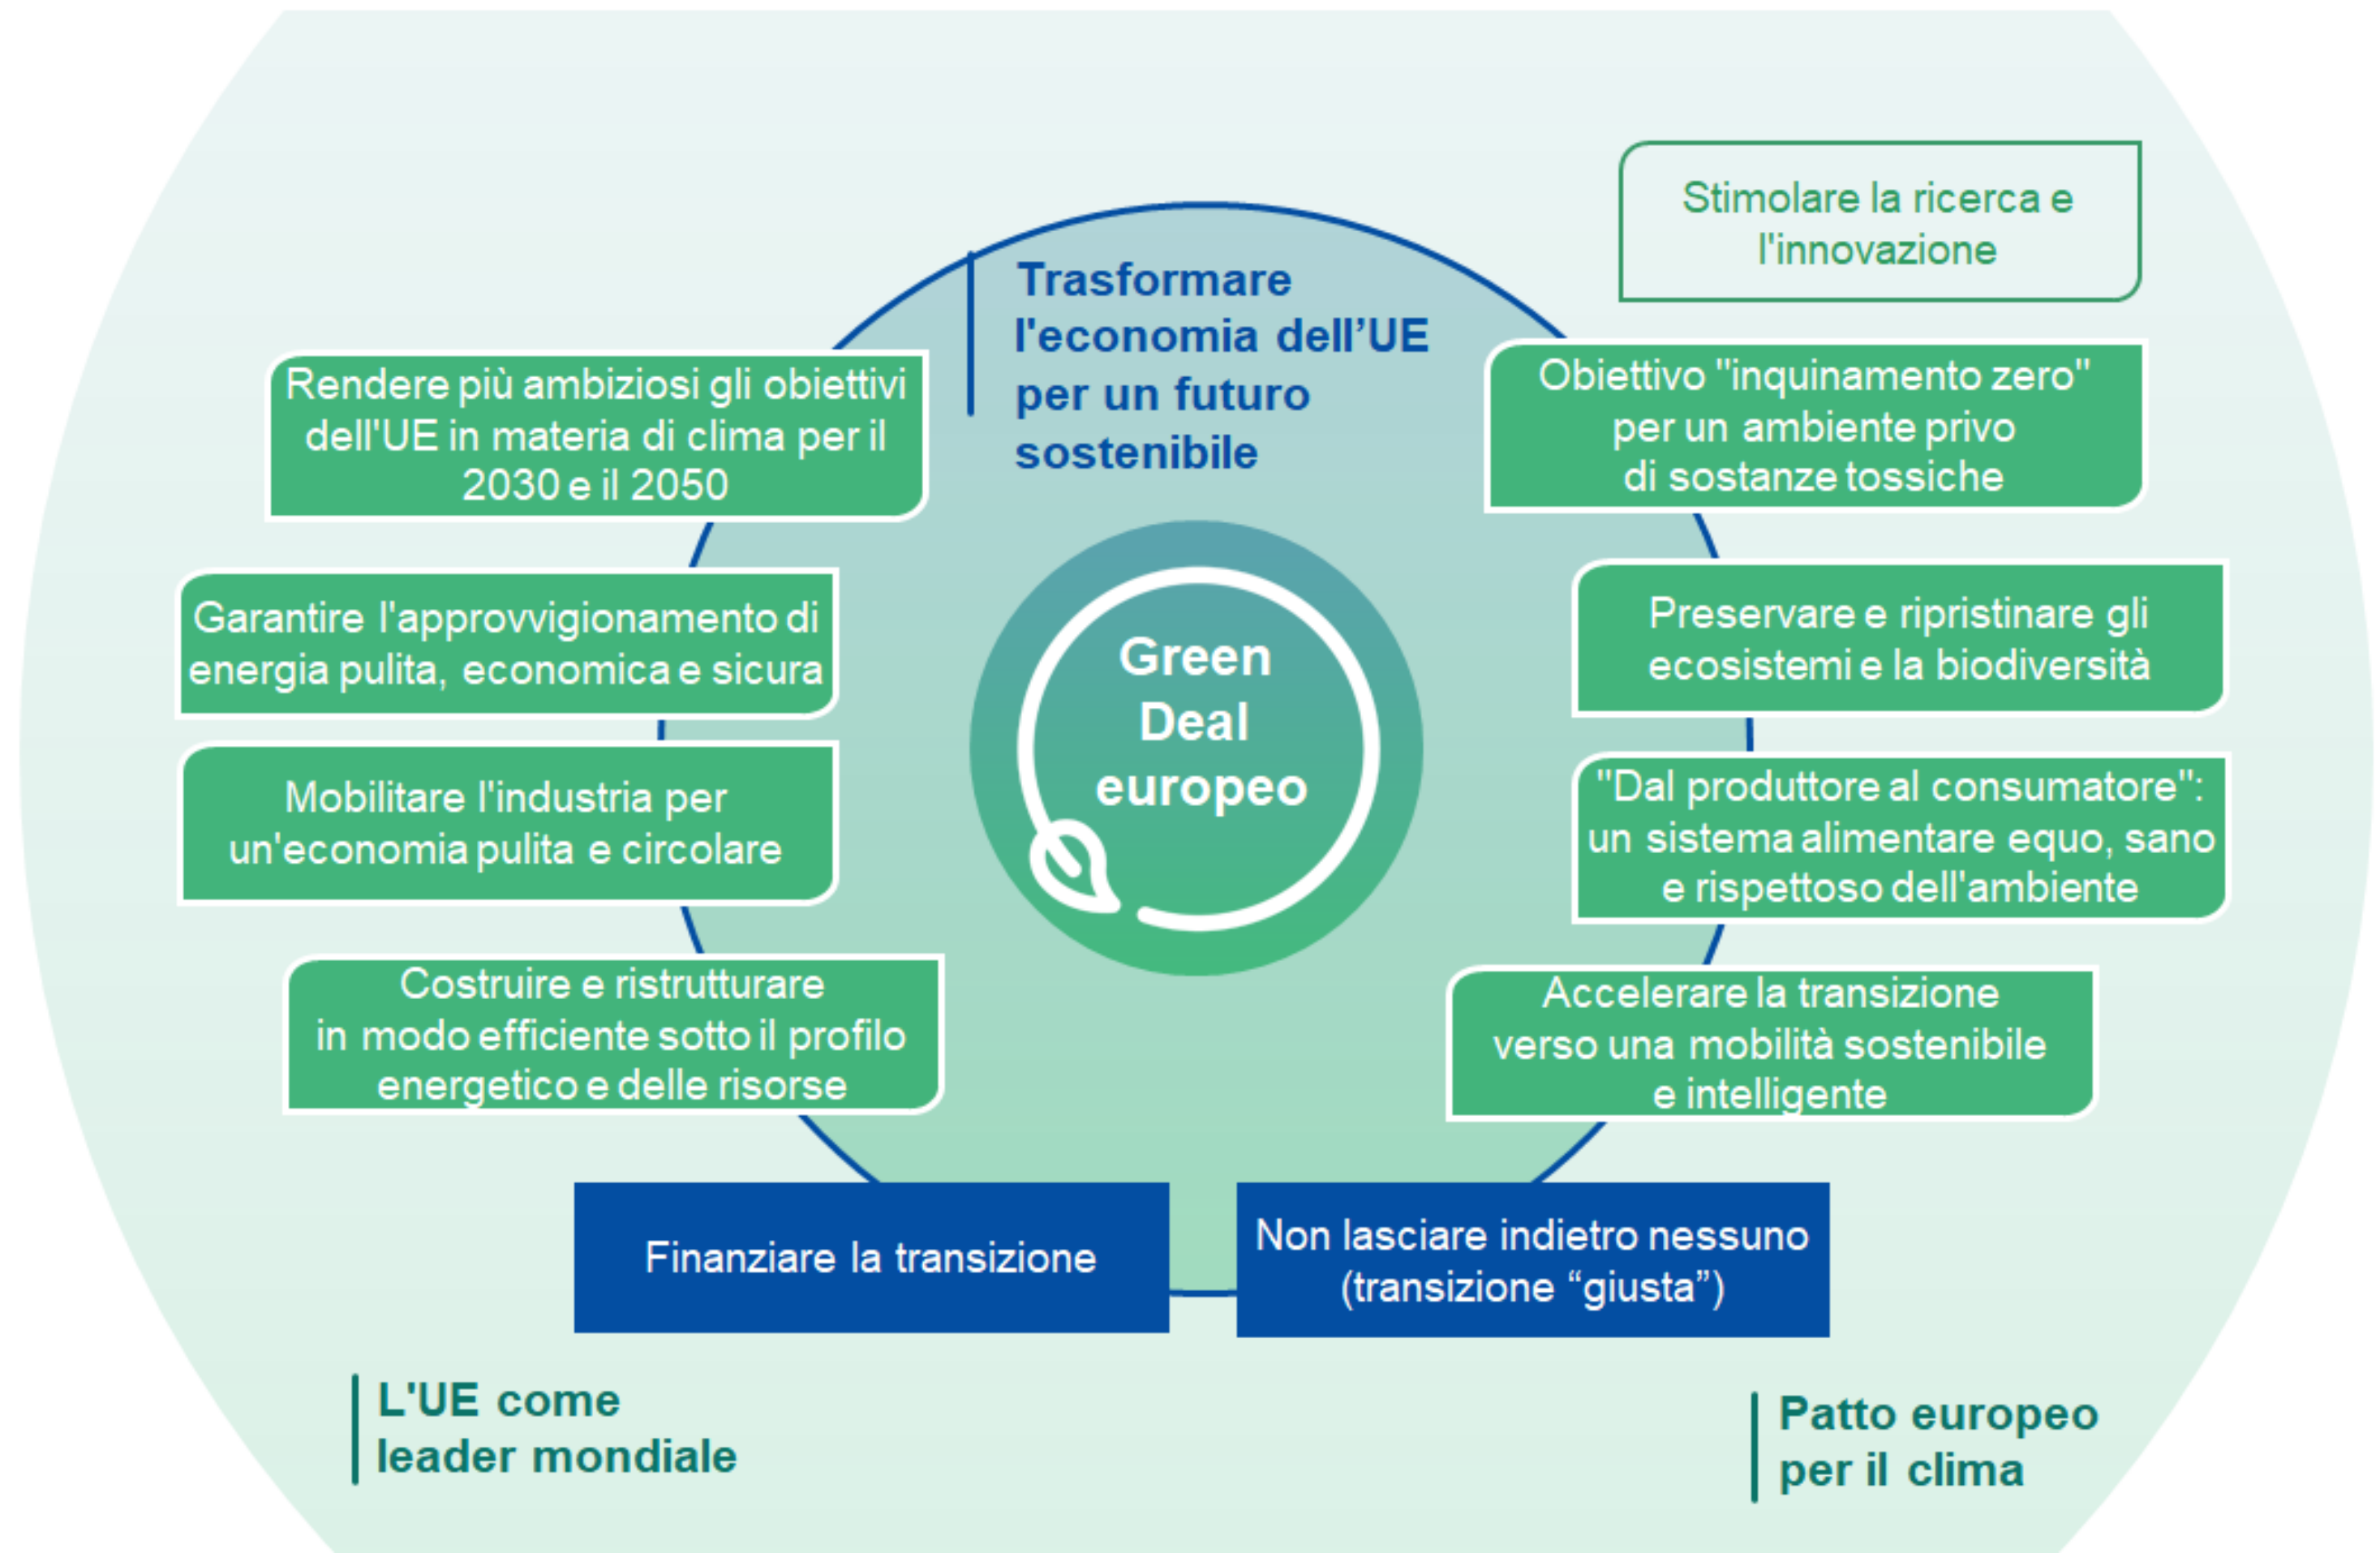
Stimolare la ricerca e l'innovazione

Trasformare l'economia dell'UE per un futuro sostenibile

Rendere più ambiziosi gli obiettivi dell'UE in materia di clima per il 2030 e il 2050

Obiettivo "inquinamento zero" per un ambiente privo di sostanze tossiche

Garantire l'approvvigionamento di energia pulita, economica e sicura

Green Deal europeo

Preservare e ripristinare gli ecosistemi e la biodiversità

Mobilitare l'industria per un'economia pulita e circolare

"Dal produttore al consumatore": un sistema alimentare equo, sano e rispettoso dell'ambiente

Costruire e ristrutturare in modo efficiente sotto il profilo energetico e delle risorse

Accelerare la transizione verso una mobilità sostenibile e intelligente

Finanziare la transizione

Non lasciare indietro nessuno (transizione “giusta”)

L'UE come leader mondiale

Patto europeo per il clima